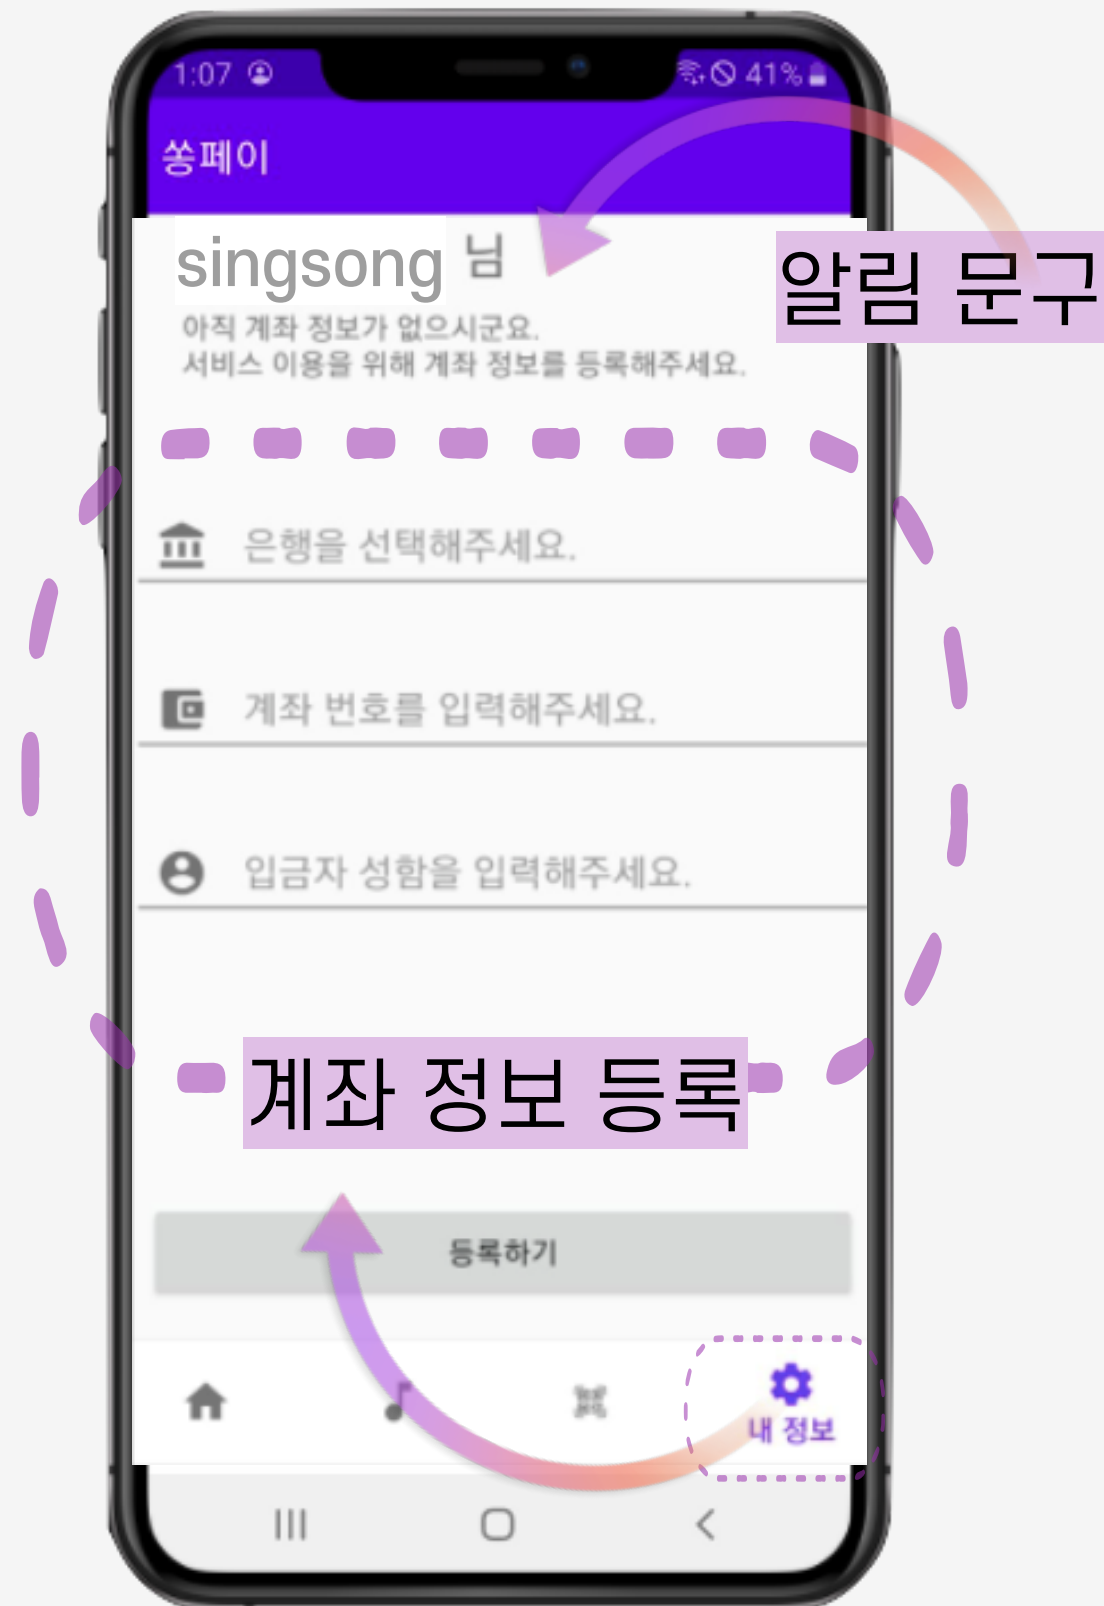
1:07 41%

쏭페이

singsong 님

알림 문구

아직 계좌 정보가 없으시군요.
서비스 이용을 위해 계좌 정보를 등록해주세요.

은행을 선택해주세요.

계좌 번호를 입력해주세요.

입금자 성함을 입력해주세요.

계좌 정보 등록

등록하기

내 정보